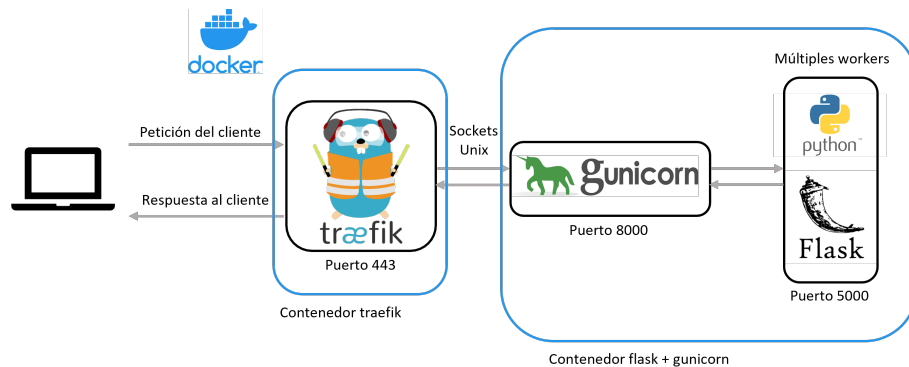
docker

Múltiples workers

Petición del cliente

Sockets Unix

python

gunicorn

Respuesta al cliente

træfik

Flask

Puerto 8000

Puerto 443

Puerto 5000

Contenedor traefik

Contenedor flask + gunicorn